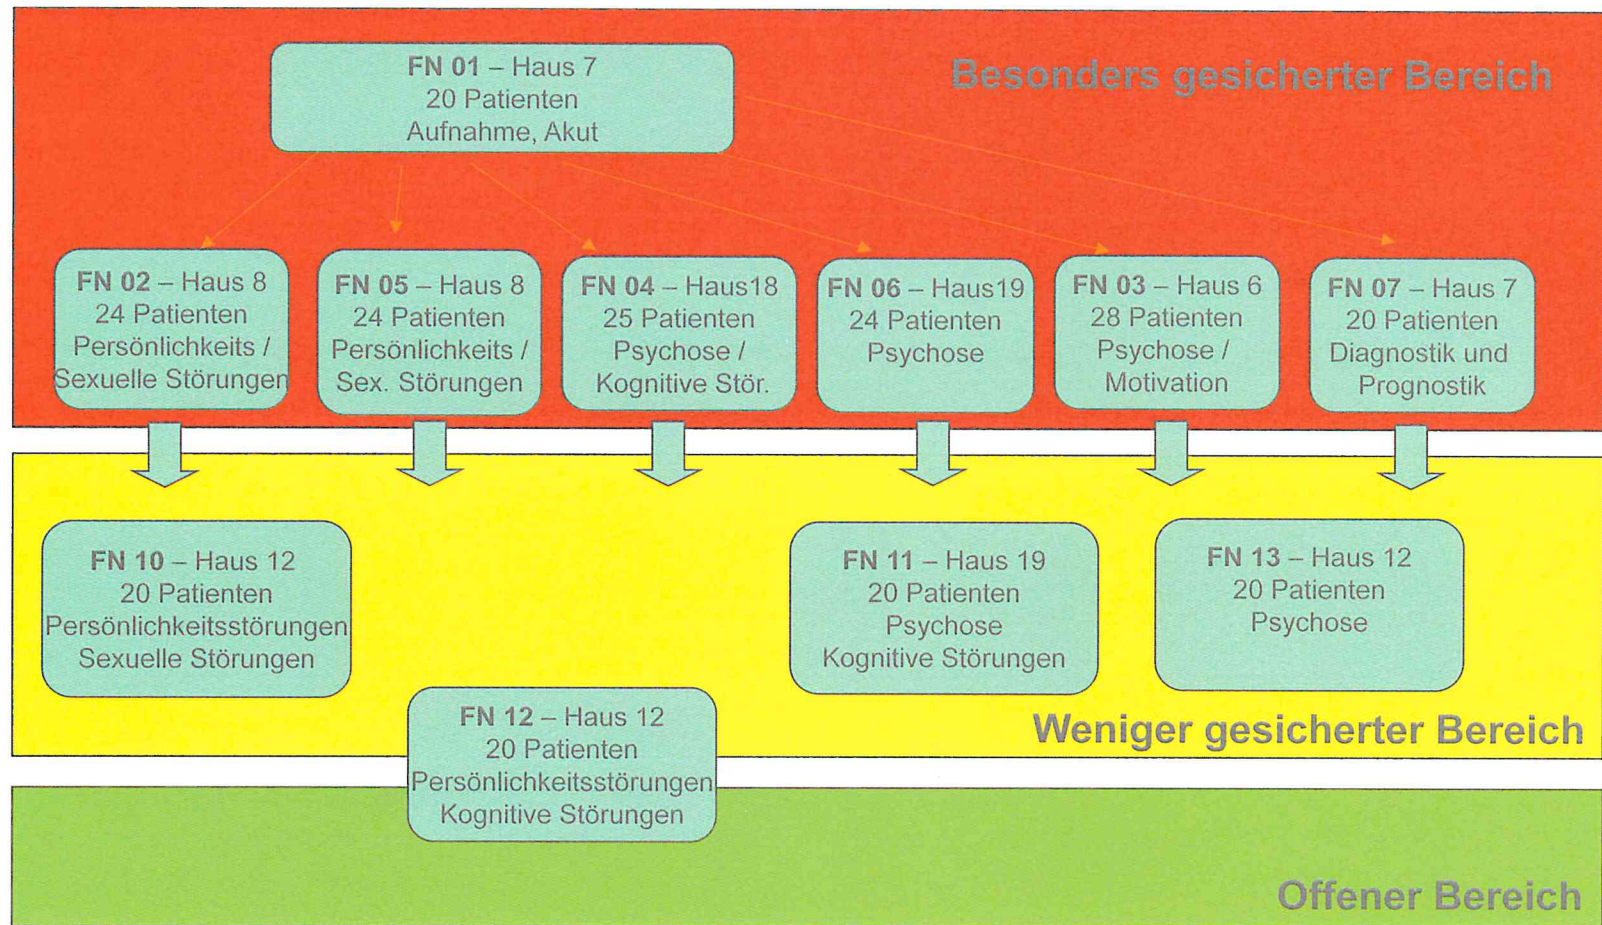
Besonders gesicherter Bereich

FN 01 – Haus 7
20 Patienten
Aufnahme, Akut

FN 02 – Haus 8
24 Patienten
Persönlichkeits /
Sexuelle Störungen

FN 05 – Haus 8
24 Patienten
Persönlichkeits /
Sex. Störungen

FN 04 – Haus18
25 Patienten
Psychose /
Kognitive Stör.

FN 06 – Haus19
24 Patienten
Psychose

FN 03 – Haus 6
28 Patienten
Psychose /
Motivation

FN 07 – Haus 7
20 Patienten
Diagnostik und
Prognostik

FN 10 – Haus 12
20 Patienten
Persönlichkeitsstörungen
Sexuelle Störungen

FN 11 – Haus 19
20 Patienten
Psychose
Kognitive Störungen

FN 13 – Haus 12
20 Patienten
Psychose

FN 12 – Haus 12
20 Patienten
Persönlichkeitsstörungen
Kognitive Störungen

Weniger gesicherter Bereich

Offener Bereich